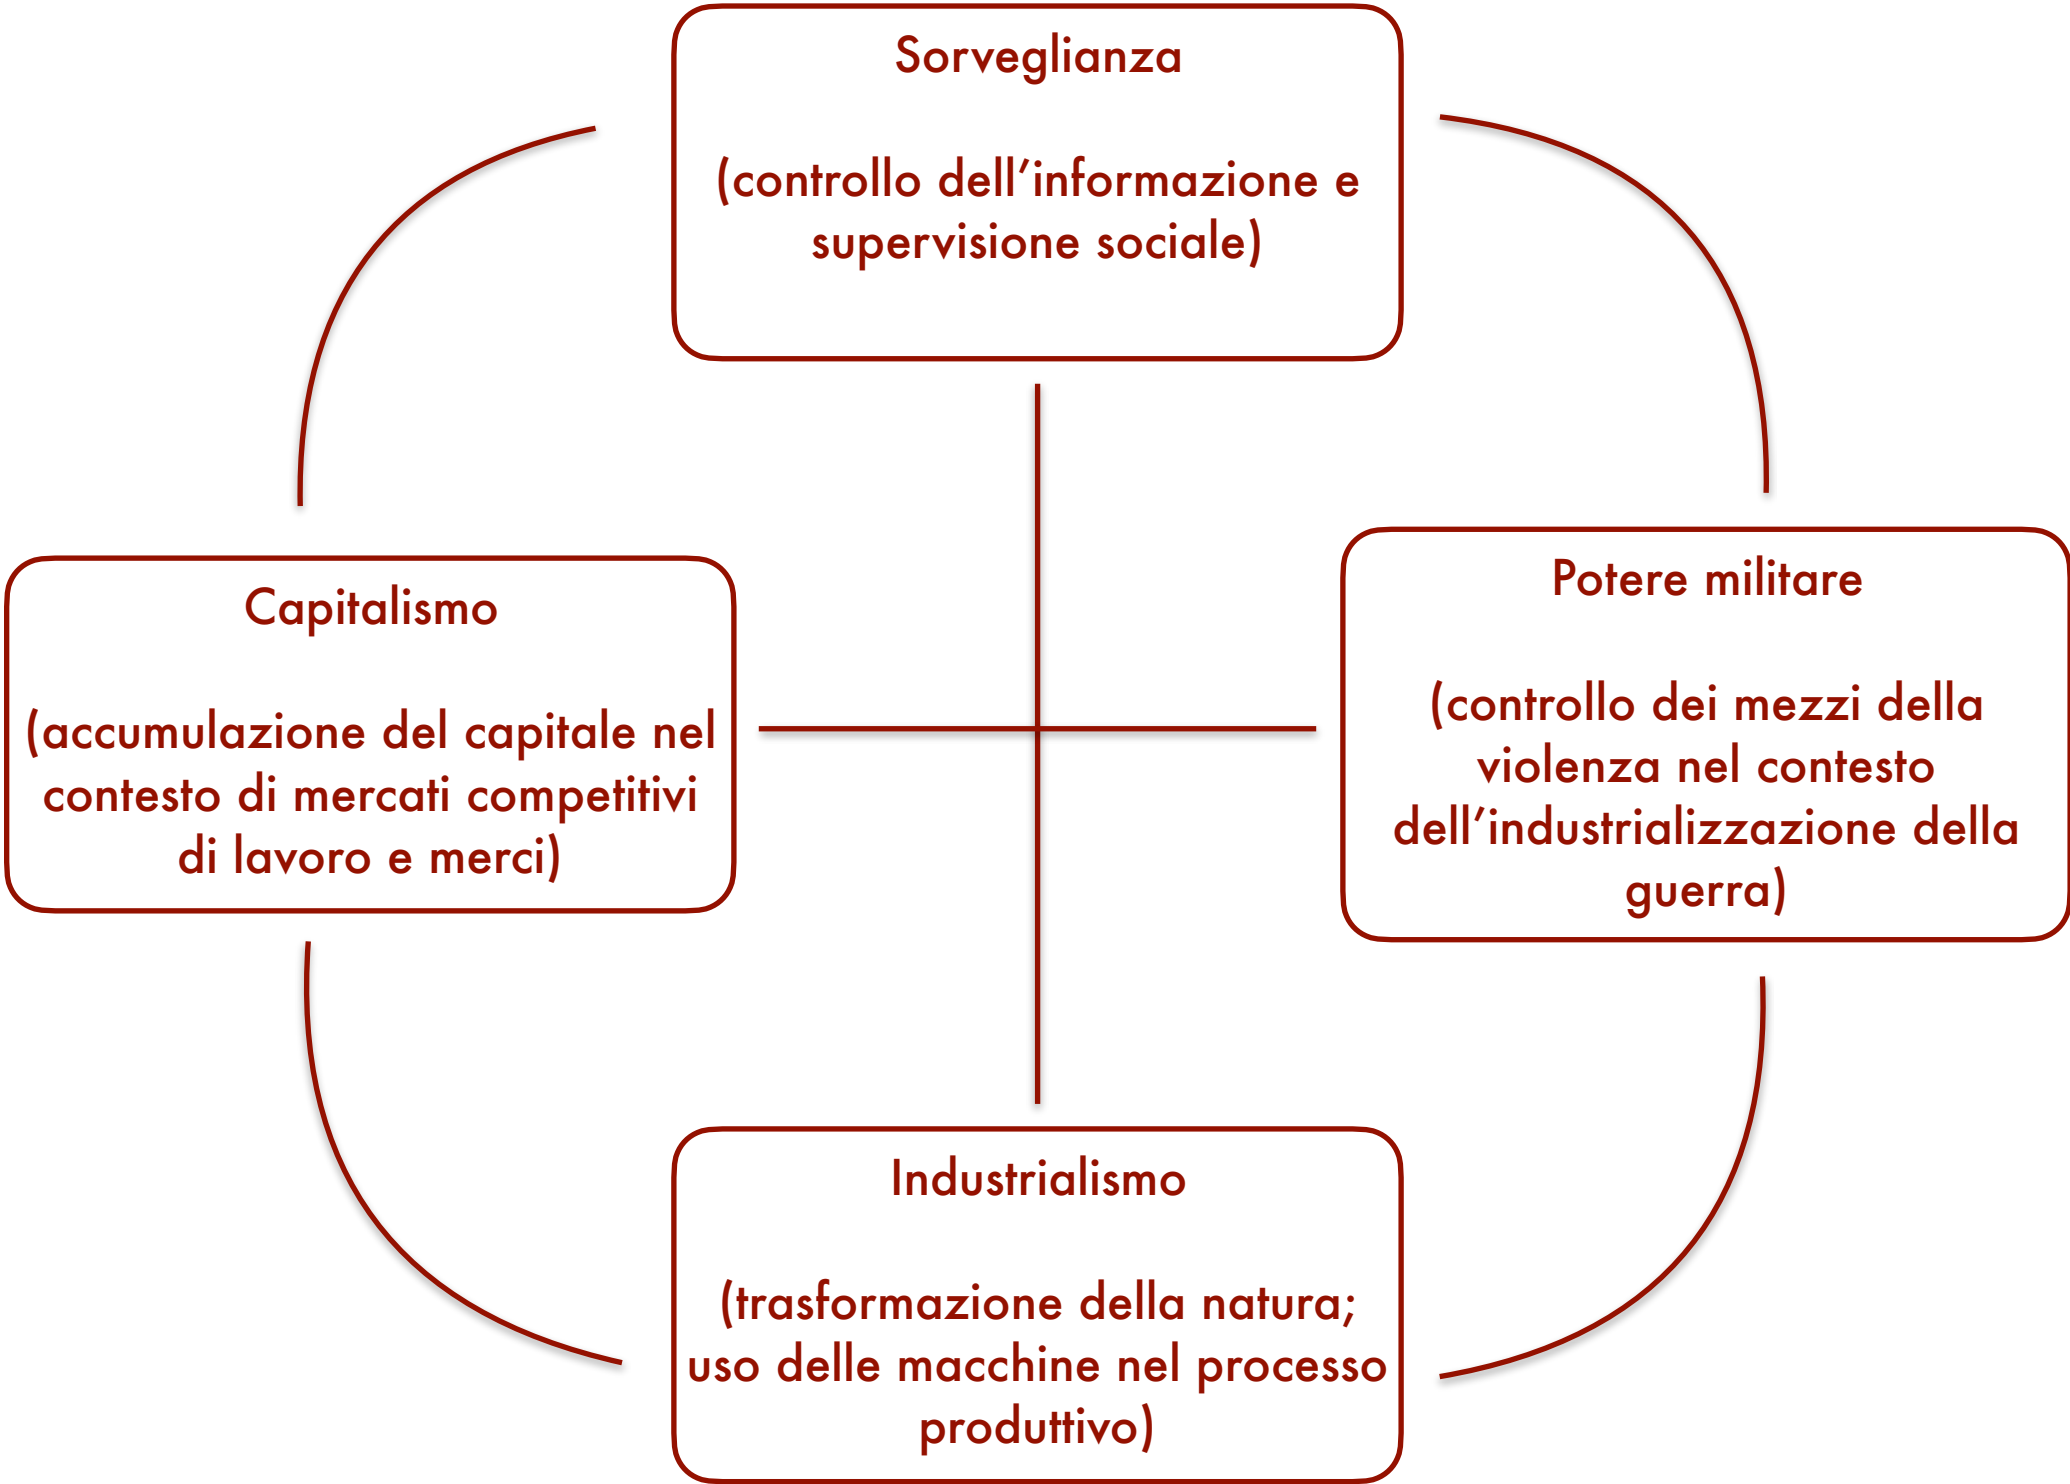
Sorveglianza

(controllo dell’informazione e supervisione sociale)

Capitalismo

(accumulazione del capitale nel contesto di mercati competitivi di lavoro e merci)

Potere militare

(controllo dei mezzi della violenza nel contesto dell’industrializzazione della guerra)

Industrialismo

(trasformazione della natura; uso delle macchine nel processo produttivo)